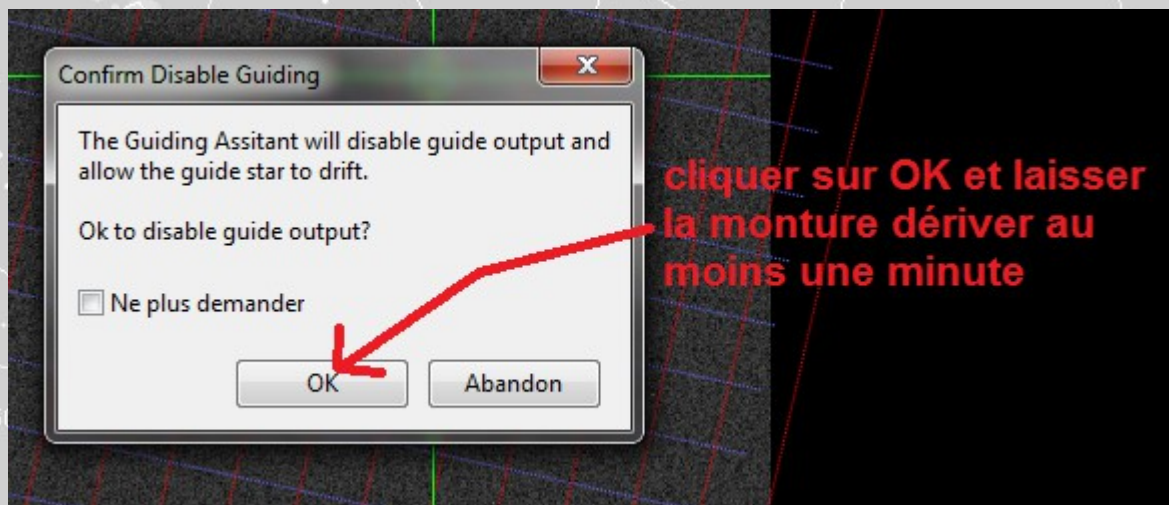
Confirm Disable Guiding

The Guiding Assitant will disable guide output and allow the guide star to drift.

Ok to disable guide output?

Ne plus demander

OK

Abandon

cliquer sur OK et laisser la monture dériver au moins une minute